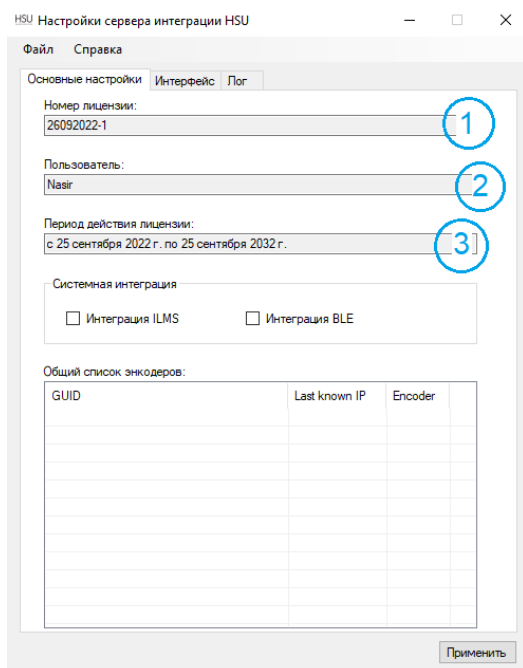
HSU Настройки сервера интеграции HSU

Файл Справка

Основные настройки | Интерфейс | Лог

Номер лицензии:

26092022-1

1

Пользователь:

Nasir

2

Период действия лицензии:

с 25 сентября 2022 г. по 25 сентября 2032 г.

3

Системная интеграция

Интеграция ILMS

Интеграция BLE

Общий список энкодеров:

| GUID | Last known IP | Encoder |
|---|---|---|

Применить